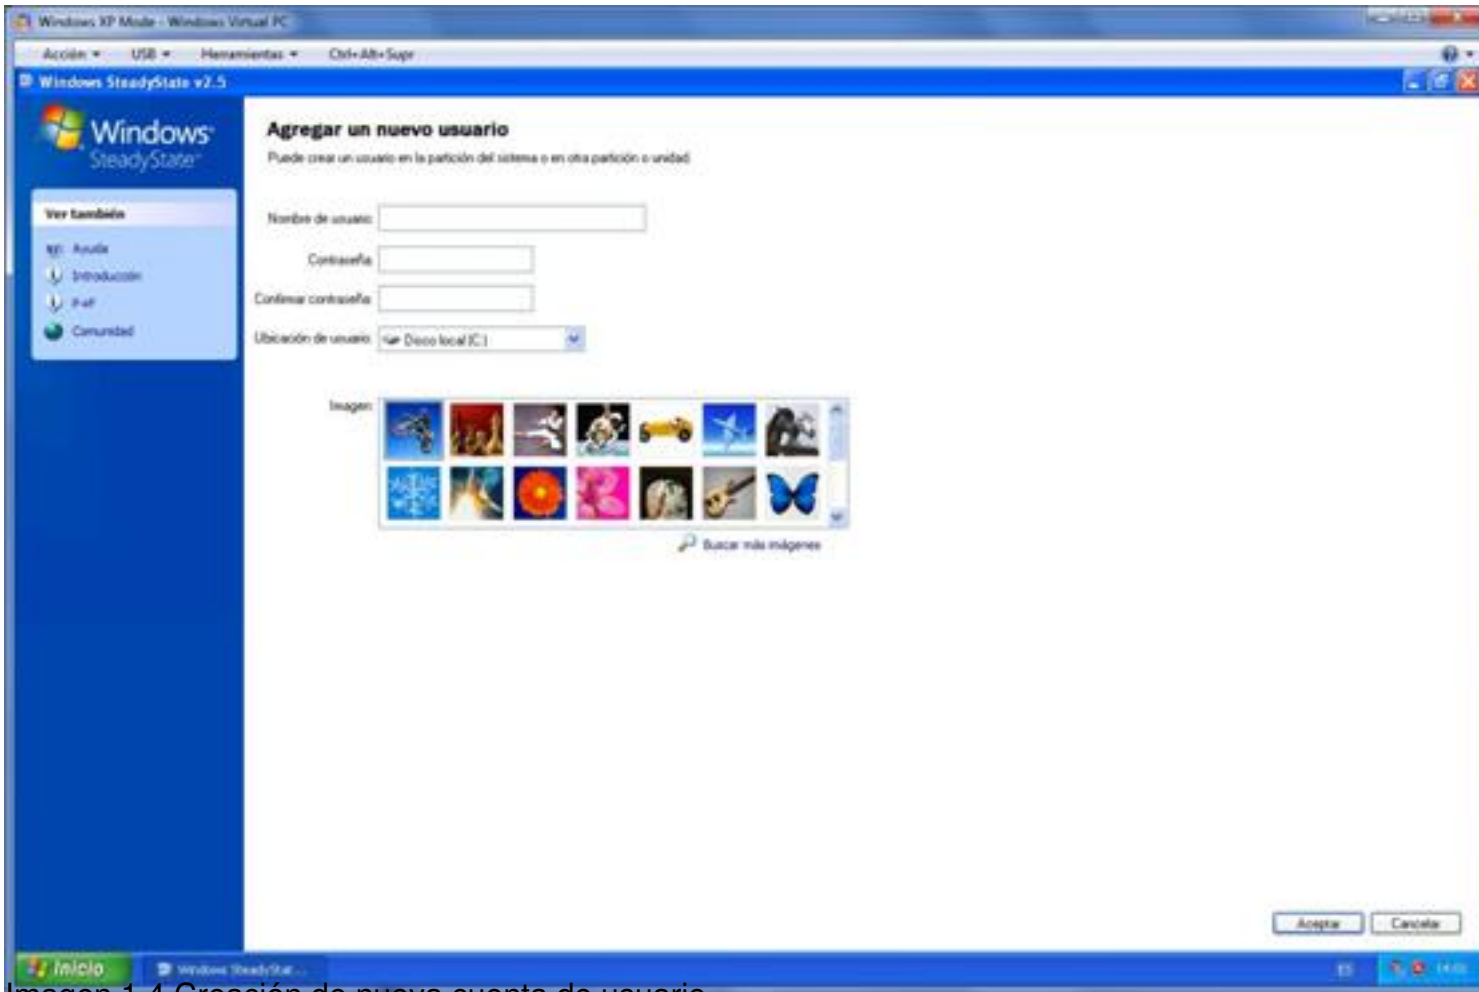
Windows XP Mode - Windows Virtual PC

Acción ▾ USB ▾ Herramientas ▾ Ctrl+Alt+Supr

Windows SteadyState v2.5

Windows SteadyState

Ver también

Ayuda

Introducción

P+F

Comunidad

Agregar un nuevo usuario

Puede crear un usuario en la partición del sistema o en otra partición o unidad

Nombre de usuario

Contraseña

Confirmar contraseña

Ubicación de usuario Disco local (C:)

Imagen

Buscar más imágenes

Aceptar Cancelar

Inicio Windows SteadyStat...

Imagen 1.4 Creación de nueva cuenta de usuario